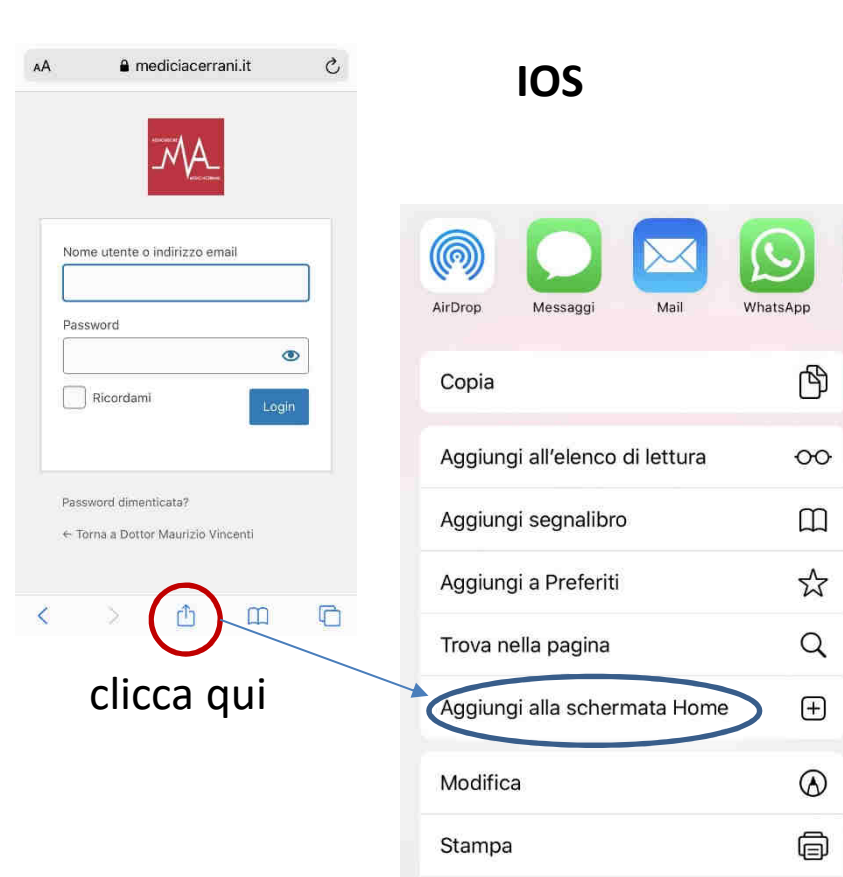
AA mediciacerrani.it

IOS

Nome utente o indirizzo email

Password

Ricordami

Login

Password dimenticata?

← Torna a Dottor Maurizio Vincenti

clicca qui

AirDrop

Messaggi

Mail

WhatsApp

Copia

Aggiungi all'elenco di lettura

Aggiungi segnalibro

Aggiungi a Preferiti

Trova nella pagina

Aggiungi alla schermata Home

Modifica

Stampa